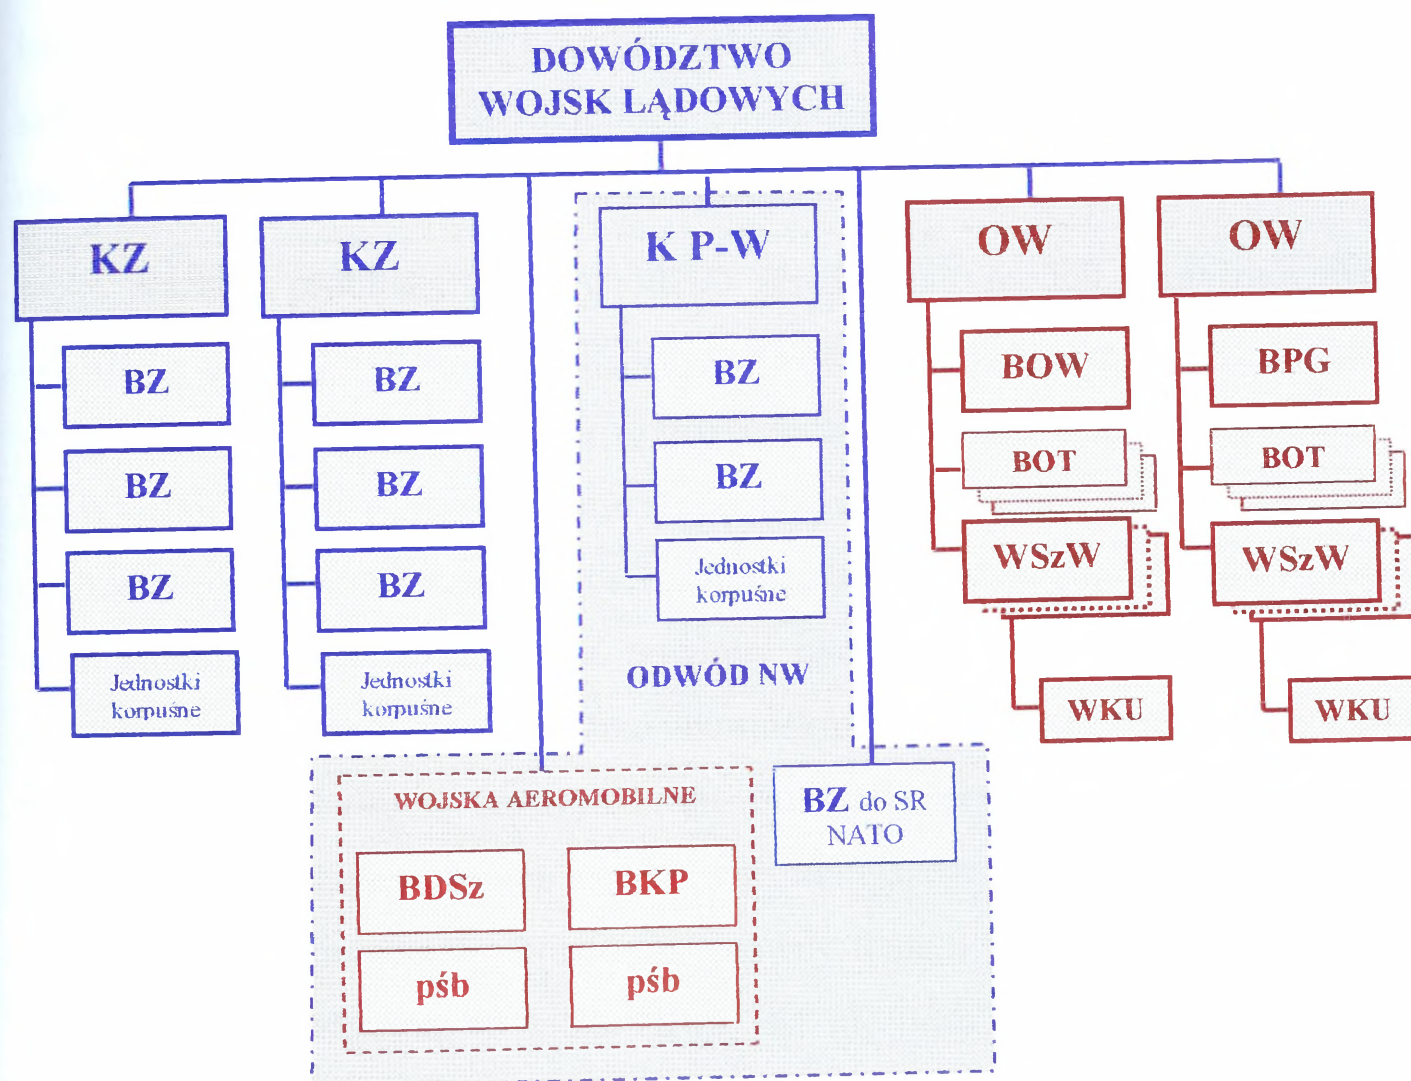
DOWÓDZTWO WOJSK LĄDOWYCH

KZ

BZ

BZ

BZ

Jednostki korpuśne

KZ

BZ

BZ

BZ

Jednostki korpuśne

K P-W

BZ

BZ

Jednostki korpuśne

ODWÓD NW

OW

BOW

BOT

WSzW

WKU

OW

BPG

BOT

WSzW

WKU

WOJSKA AEROMOBILNE

BDSz

BKP

pśb

pśb

BZ do SR NATO